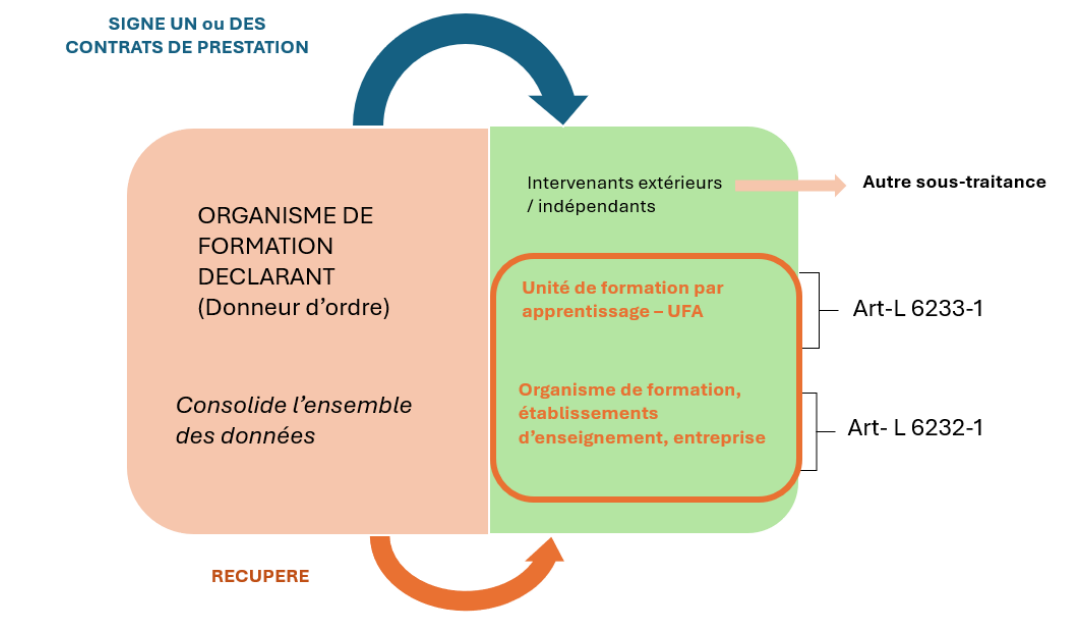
SIGNE UN ou DES CONTRATS DE PRESTATION

ORGANISME DE FORMATION DECLARANT (Donneur d'ordre)

Consolide l'ensemble des données

Intervenants extérieurs / indépendants

Autre sous-traitance

Unité de formation par apprentissage – UFA

Art-L 6233-1

Organisme de formation, établissements d'enseignement, entreprise

Art- L 6232-1

RECUPERE